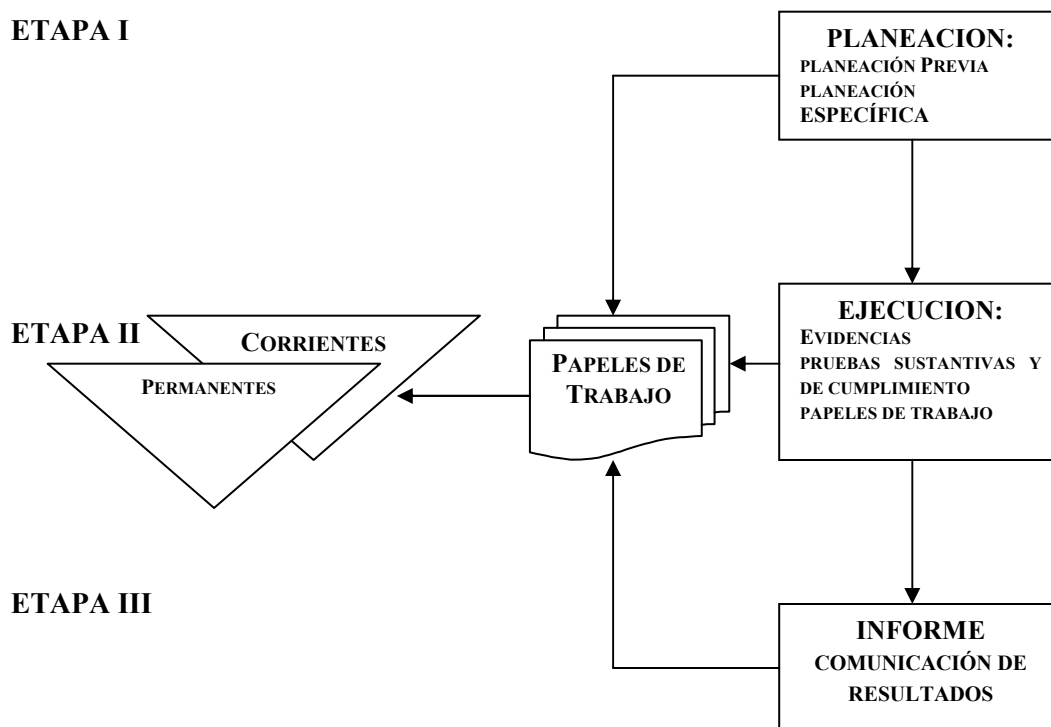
ETAPA I

PLANEACION:
PLANEACIÓN PREVIA
PLANEACIÓN ESPECÍFICA

ETAPA II

CORRIENTES

PERMANENTES

PAPELES DE TRABAJO

EJECUCION:
EVIDENCIAS
PRUEBAS SUSTANTIVAS Y DE CUMPLIMIENTO
PAPELES DE TRABAJO

ETAPA III

INFORME
COMUNICACIÓN DE RESULTADOS